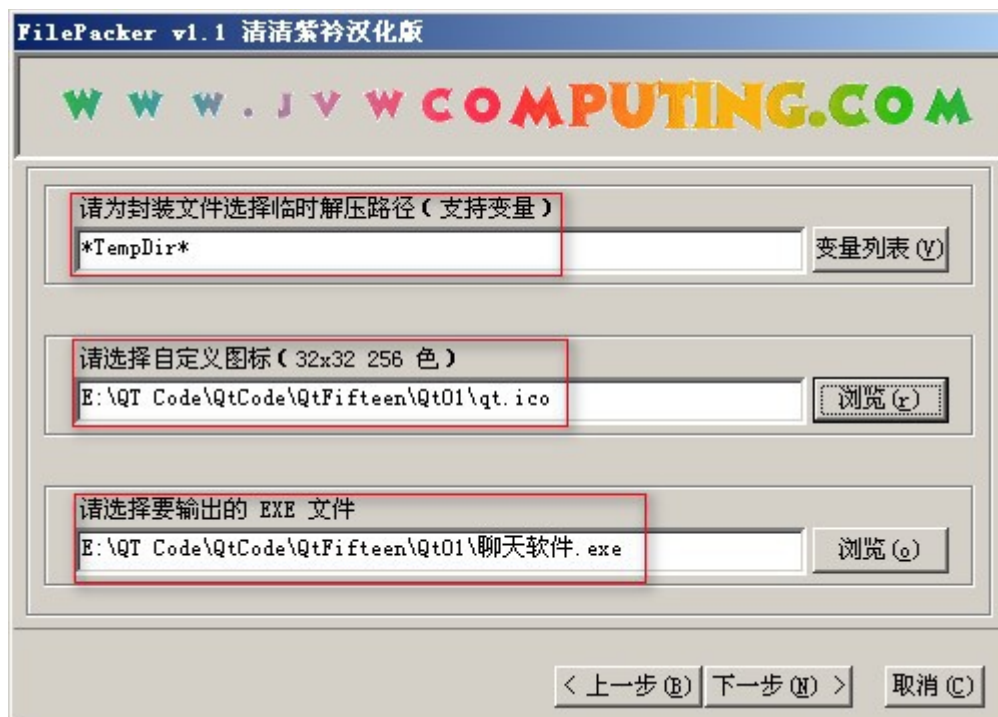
FilePacker v1.1 清清紫衿汉化版

WWW.JVWCOMPUTING.COM

请为封装文件选择临时解压路径（支持变量）

*TempDir*

变量列表(V)

请选择自定义图标（32x32 256 色）

E:\QT Code\QtCode\QtFifteen\Qt01\qt.ico

浏览(r)

请选择要输出的 EXE 文件

E:\QT Code\QtCode\QtFifteen\Qt01\聊天软件.exe

浏览(o)

< 上一步(B) 下一步(N) > 取消(C)